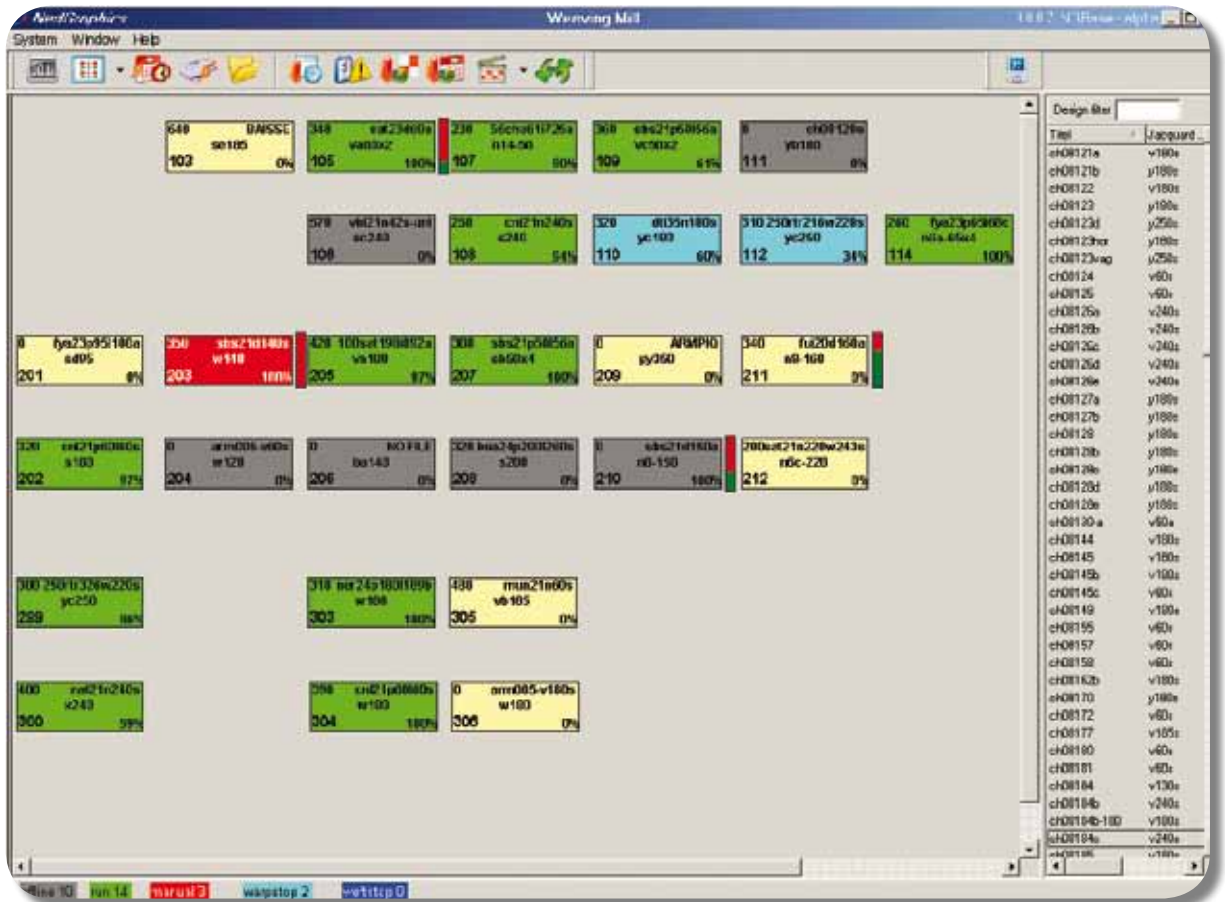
NedGraphics
Weaving Mill
System Window Help

640 BAISSE
se105
103 0%

348 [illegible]
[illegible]
105 100%

238 56cha61072a
n14-50
107 90%

360 sbs21p60056a
vc90x2
109 61%

0 ch08120a
yb180
111 0%

570 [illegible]
sc240
108 0%

250 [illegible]
s240
108 54%

320 dt35n180s
yc180
110 60%

310 250rt/210w220s
yc250
112 34%

260 fya23p69060c
n6a-65x4
114 100%

0 fya23p95/180a
sd95
201 0%

350 sbs21d140s
w110
203 100%

420 100set190092a
vs100
205 97%

308 sbs21p50056a
cb50x4
207 100%

0 ARMPIO
gy350
209 0%

340 fui20d160a
n9-160
211 9%

320 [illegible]
s180
202 97%

0 arm006-a60s
w120
204 0%

0 NO FILE
bo143
206 0%

320 bus24p2000260s
s200
208 0%

0 sbs21d160a
n8-150
210 100%

200sat21a220w243a
n6c-220
212 0%

300 250rt/r326w220s
yc250
299 98%

310 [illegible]
w100
303 100%

480 mus21n60s
vb105
305 0%

400 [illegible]
v240
300 59%

390 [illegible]
w180
304 100%

0 arm085-v180s
w180
306 0%

Design filter
Titel | Jacquard
ch08121a | v180s
ch08121b | y180s
ch08122 | v180s
ch08123 | y180s
ch08123d | y250s
ch08123hor | y180s
ch08123vag | y250s
ch08124 | v60s
ch08125 | v60s
ch08126a | v240s
ch08126b | v240s
ch08126c | v240s
ch08126d | v240s
ch08126e | v240s
ch08127a | y180s
ch08127b | y180s
ch08128 | y180s
ch08128b | y180s
ch08128c | y180s
ch08128d | y180s
ch08128e | y180s
ch08130-a | v60s
ch08144 | v180s
ch08145 | v180s
ch08145b | v180s
ch08145c | v60s
ch08149 | v180s
ch08155 | v60s
ch08157 | v60s
ch08158 | v60s
ch08162b | v180s
ch08170 | y180s
ch08172 | v60s
ch08177 | v185s
ch08180 | v60s
ch08181 | v60s
ch08184 | v130s
ch08184b | v240s
ch08184b-180 | v180s
ch08184c | v240s

offline 10 run 14 manual 3 warpstop 2 weftstop 0